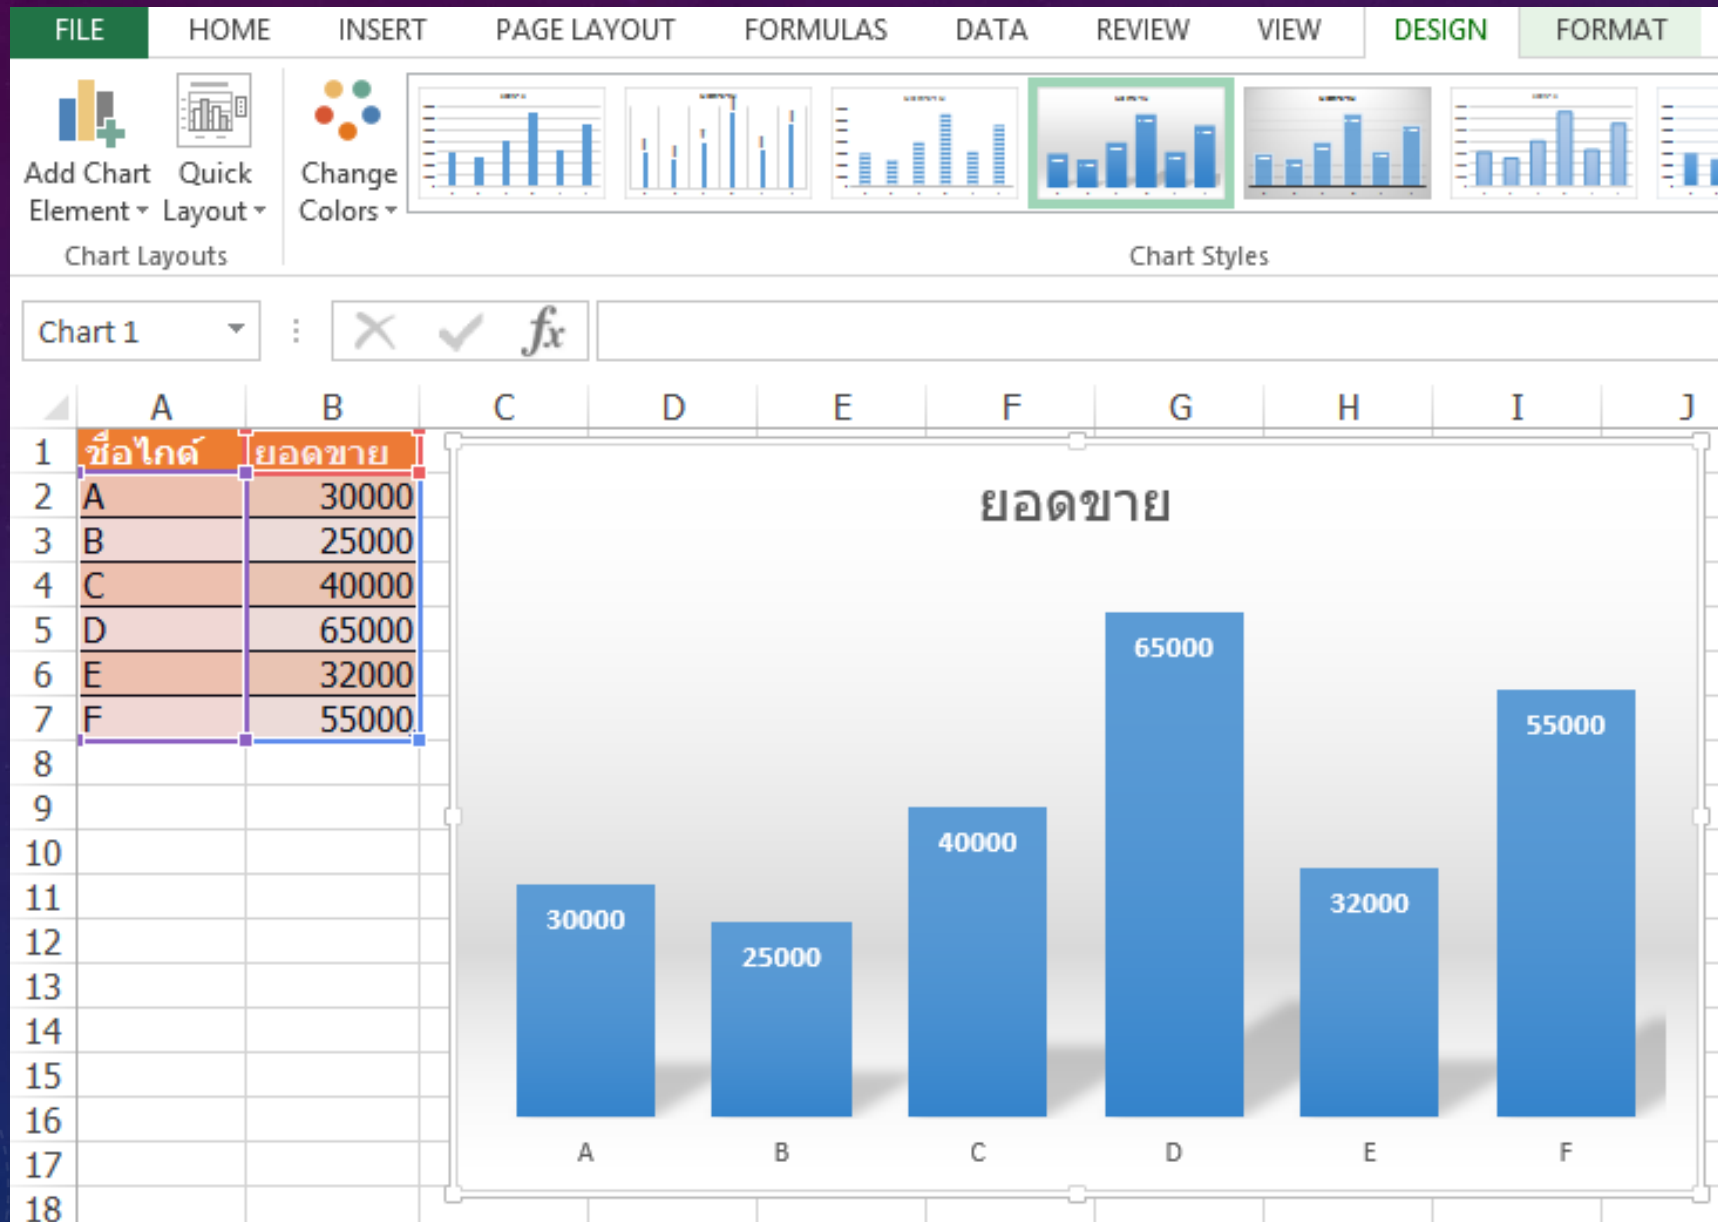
FILE HOME INSERT PAGE LAYOUT FORMULAS DATA REVIEW VIEW DESIGN FORMAT

Add Chart Element Quick Layout Change Colors

Chart Layouts

Chart Styles

Chart 1

$fx$

| | A | B |
|---|---|---|
| 1 | ชื่อไกด์ | ยอดขาย |
| 2 | A | 30000 |
| 3 | B | 25000 |
| 4 | C | 40000 |
| 5 | D | 65000 |
| 6 | E | 32000 |
| 7 | F | 55000 |
| 8 | | |
| 9 | | |
| 10 | | |
| 11 | | |
| 12 | | |
| 13 | | |
| 14 | | |
| 15 | | |
| 16 | | |
| 17 | | |
| 18 | | |

C D E F G H I J

ยอดขาย

30000 25000 40000 65000 32000 55000

A B C D E F